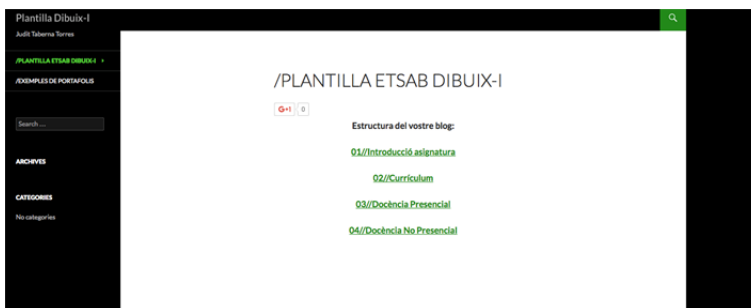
Plantilla Dibuix-I
Judit Taberna Torres

/PLANTILLA ETSAB DIBUIX-I
/EXEMPLES DE PORTAFOLIS

Search ...

ARCHIVES

CATEGORIES
No categories

/PLANTILLA ETSAB DIBUIX-I

G+1 0

Estructura del vostre blog:

01//Introducció asignatura

02//Currículum

03//Docència Presencial

04//Docència No Presencial